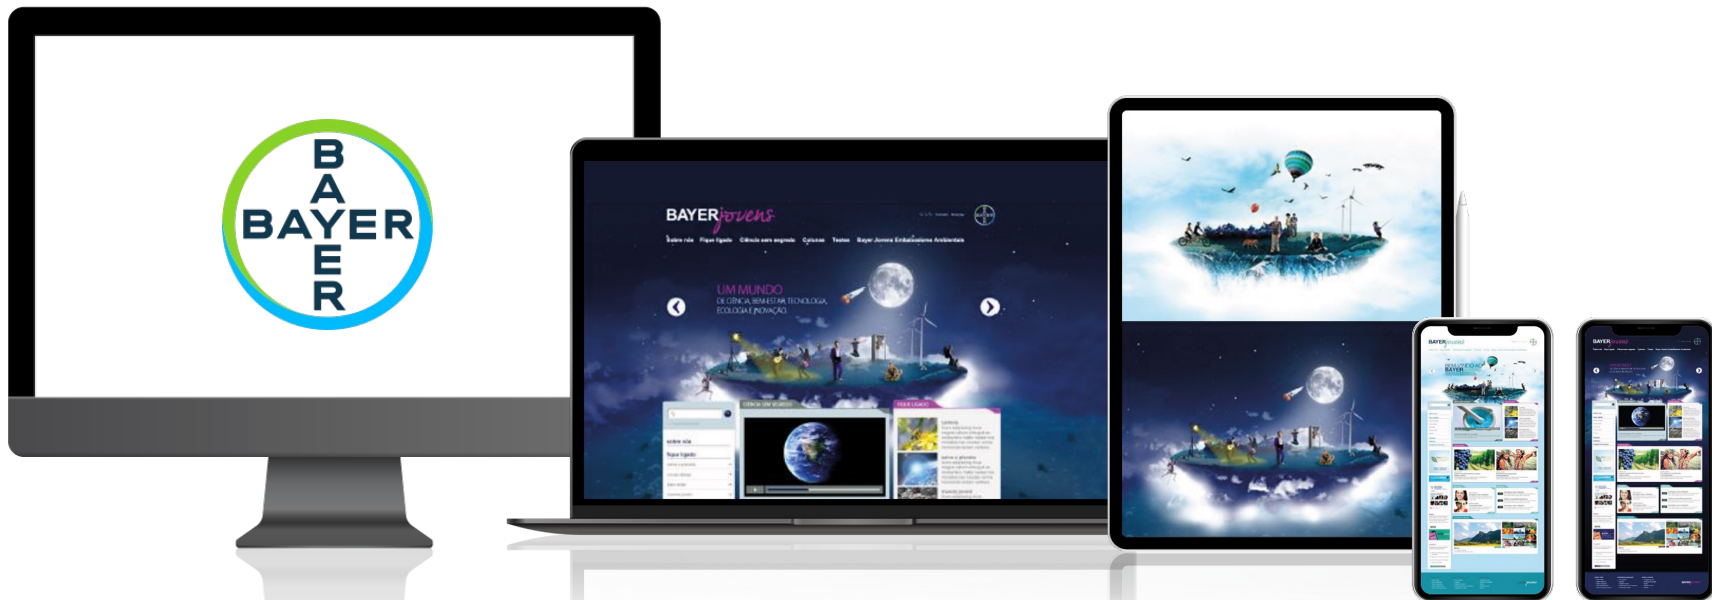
B
A
BAYER
E
R

BAYER jovens

Sobre nós   Fique ligado   Ciência sem segredo   Colunas   Testes   Bayer Jovens Embaixadores Ambientais

UM MUNDO
DE CIÊNCIA, BEM-ESTAR, TECNOLOGIA, ECOLOGIA E INOVAÇÃO.

CIÊNCIA SEM SEGREDO

FIQUE LIGADO

sobre nós

fique ligado

BAYER jovens